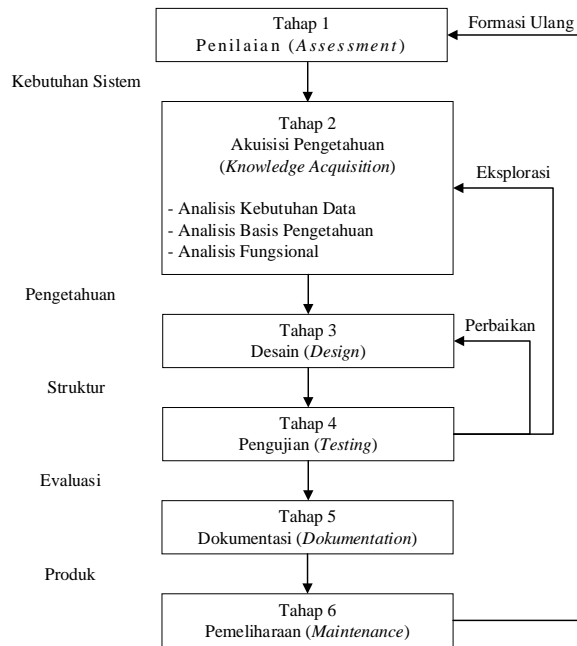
Tahap 1
Penilaian (*Assessment*)

Formasi Ulang

Kebutuhan Sistem

Tahap 2
Akuisisi Pengetahuan
(*Knowledge Acquisition*)

- Analisis Kebutuhan Data
- Analisis Basis Pengetahuan
- Analisis Fungsional

Eksplorasi

Pengetahuan

Tahap 3
Desain (*Design*)

Perbaikan

Struktur

Tahap 4
Pengujian (*Testing*)

Evaluasi

Tahap 5
Dokumentasi (*Dokumentation*)

Produk

Tahap 6
Pemeliharaan (*Maintenance*)